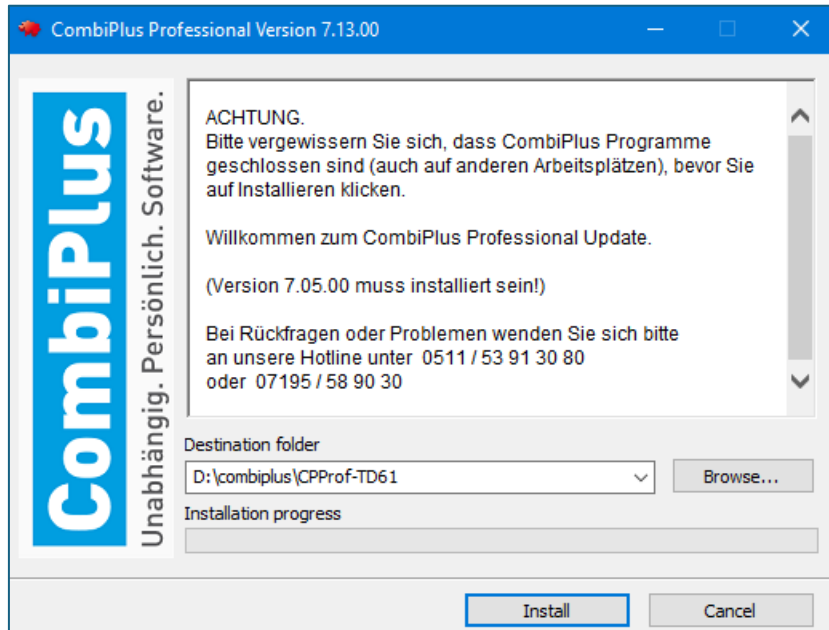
CombiPlus Professional Version 7.13.00

CombiPlus

Unabhängig. Persönlich. Software.

ACHTUNG.
Bitte vergewissern Sie sich, dass CombiPlus Programme geschlossen sind (auch auf anderen Arbeitsplätzen), bevor Sie auf Installieren klicken.

Willkommen zum CombiPlus Professional Update.

(Version 7.05.00 muss installiert sein!)

Bei Rückfragen oder Problemen wenden Sie sich bitte an unsere Hotline unter 0511 / 53 91 30 80 oder 07195 / 58 90 30

Destination folder

D:\combiplus\CPProf-TD61

Browse...

Installation progress

Install

Cancel